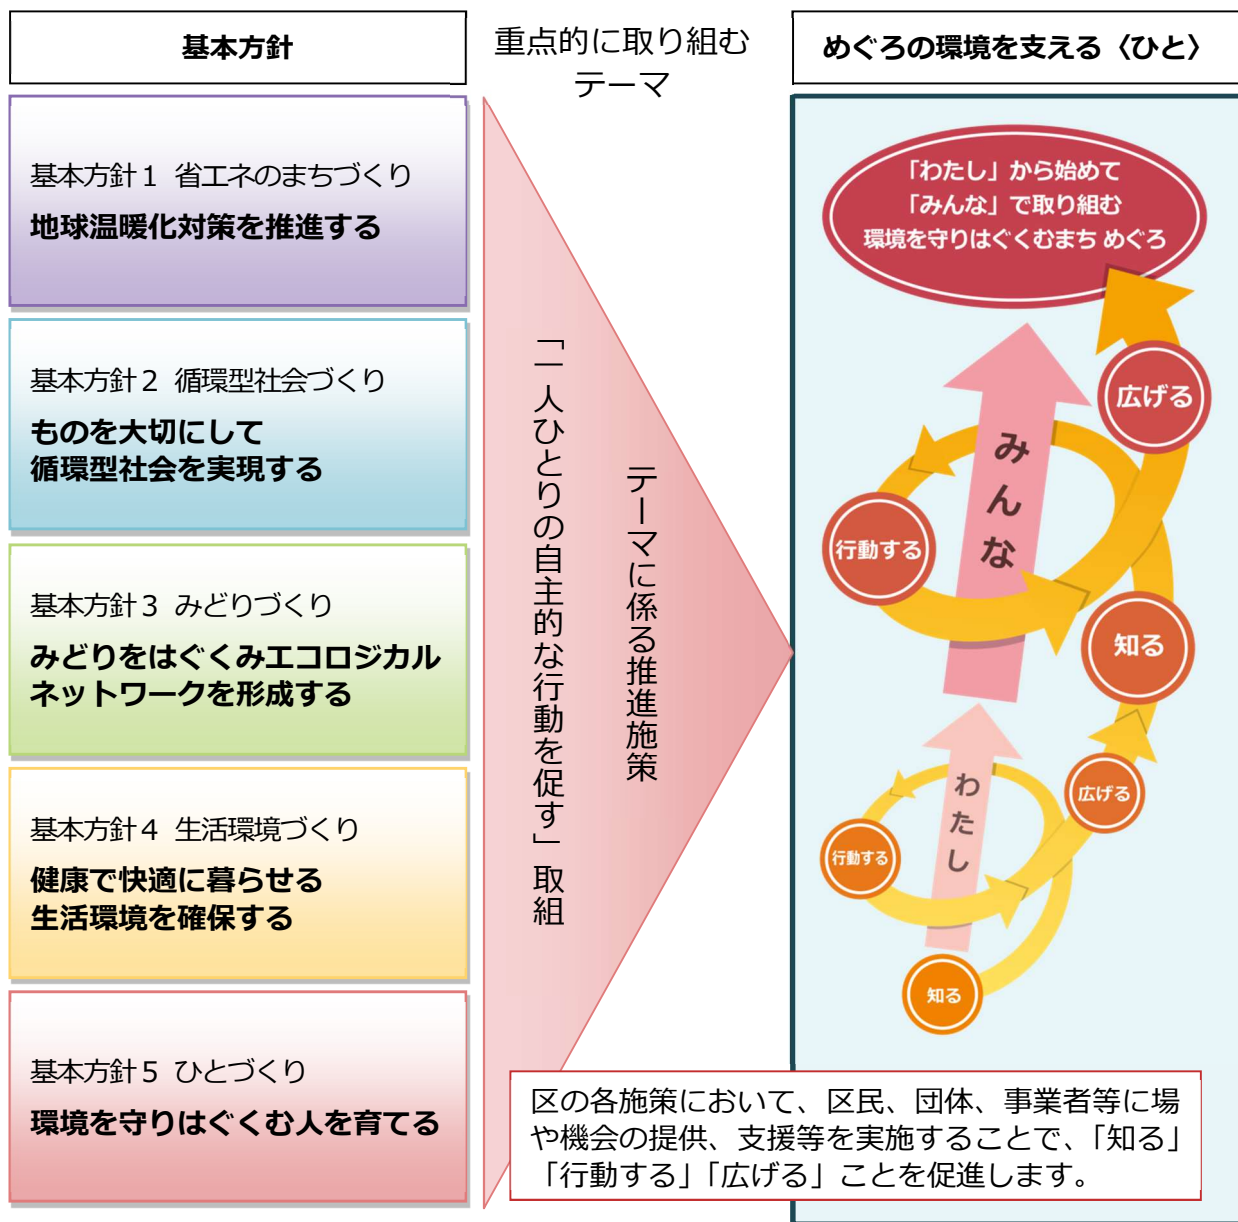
基本方針

重点的に取り組むテーマ

めぐろの環境を支える〈ひと〉

基本方針１ 省エネのまちづくり
地球温暖化対策を推進する

基本方針２ 循環型社会づくり
ものを大切にして
循環型社会を実現する

基本方針３ みどりづくり
みどりをはぐくみエコロジカルネットワークを形成する

基本方針４ 生活環境づくり
健康で快適に暮らせる
生活環境を確保する

基本方針５ ひとづくり
環境を守りはぐくむ人を育てる

「一人ひとりの自主的な行動を促す」取組

テーマに係る推進施策

「わたし」から始めて
「みんな」で取り組む
環境を守りはぐくむまち めぐろ

広げる
みんな
行動する
知る
わたし
広げる
行動する
知る

区の各施策において、区民、団体、事業者等に場や機会の提供、支援等を実施することで、「知る」「行動する」「広げる」ことを促進します。